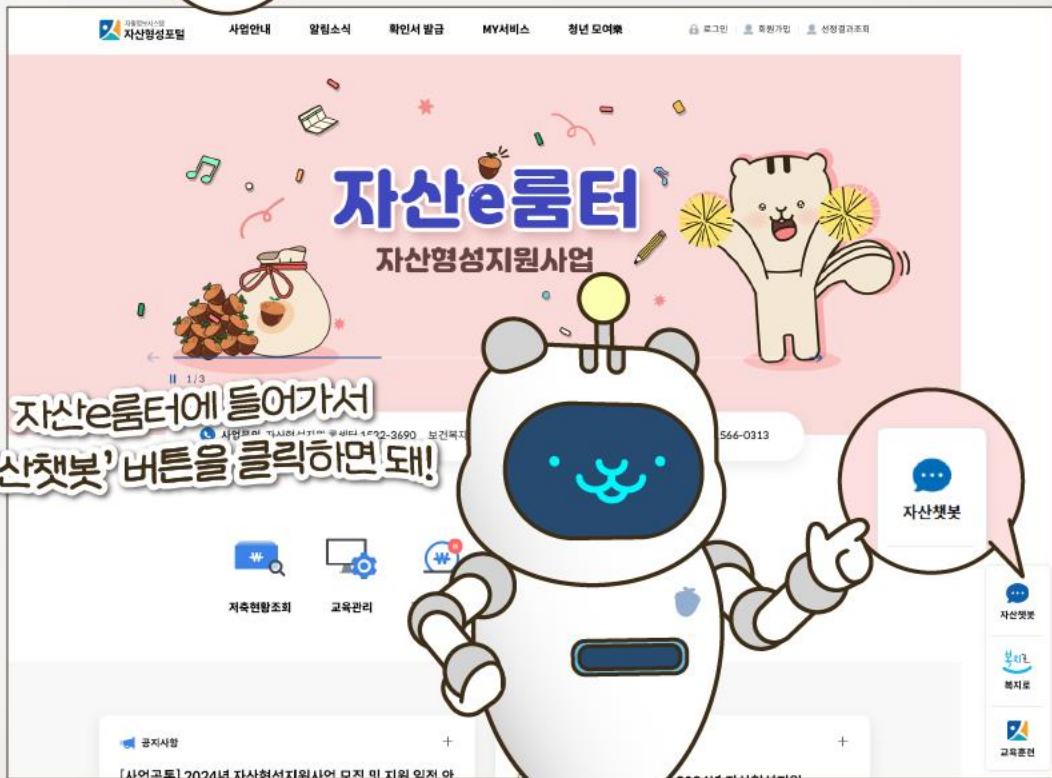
자산형성포털

사업안내 알림소식 확인서 발급 MY서비스 청년 모여樂

로그인 회원가입 선정결과조회

자산e룸터

자산형성지원사업

1/3

자산e룸터에 들어가서

산챗봇' 버튼을 클릭하면 돼!

사업문의 자산형성지원 콜센터 1522-3690 보건복지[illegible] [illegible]566-0313

자산챗봇

저축현황조회 교육관리

자산챗봇

복지로

교육훈련

공지사항

[사업공통] 2024년 자산형성지원사업 모집 및 지원 일정 안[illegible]

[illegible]